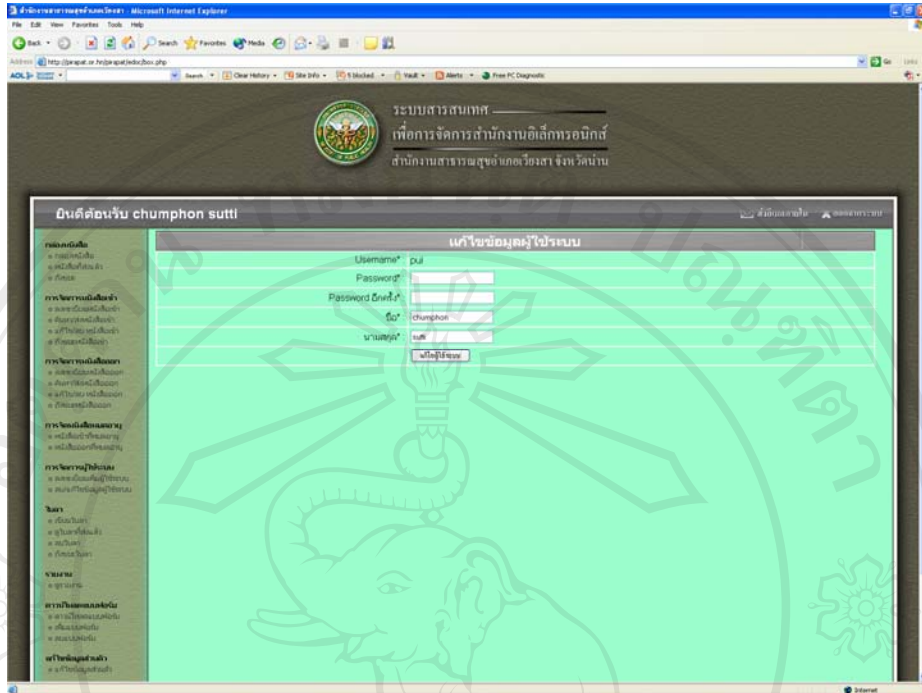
สำนักงานสาธารณสุขอำเภอเวียงสา - Microsoft Internet Explorer
File Edit View Favorites Tools Help
Back Search Favorites Media
Address http://praspat.or.th/praspat/edoc/box.php
Go Links
AOL Search Clear History Site Info 5 blocked Vault Alerts Free PC Diagnostic

ระบบสารสนเทศ
เพื่อการจัดการสำนักงานอิเล็กทรอนิกส์
สำนักงานสาธารณสุขอำเภอเวียงสา จังหวัดน่าน

ยินดีต้อนรับ chumphon sutti
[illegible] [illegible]

กล่องหนังสือ
การจัดการหนังสือเข้า
การจัดการหนังสือออก
การจัดหนังสือเผยแพร่
การจัดการผู้ใช้ระบบ
ใบลา
รายงาน
การเรียงลำดับ
แก้ไขข้อมูลส่วนตัว

แก้ไขข้อมูลผู้ใช้ระบบ
Username* pui
Password*
Password อีกครั้ง*
ชื่อ* chumphon
นามสกุล* sutti
แก้ไขผู้ใช้ระบบ

Internet